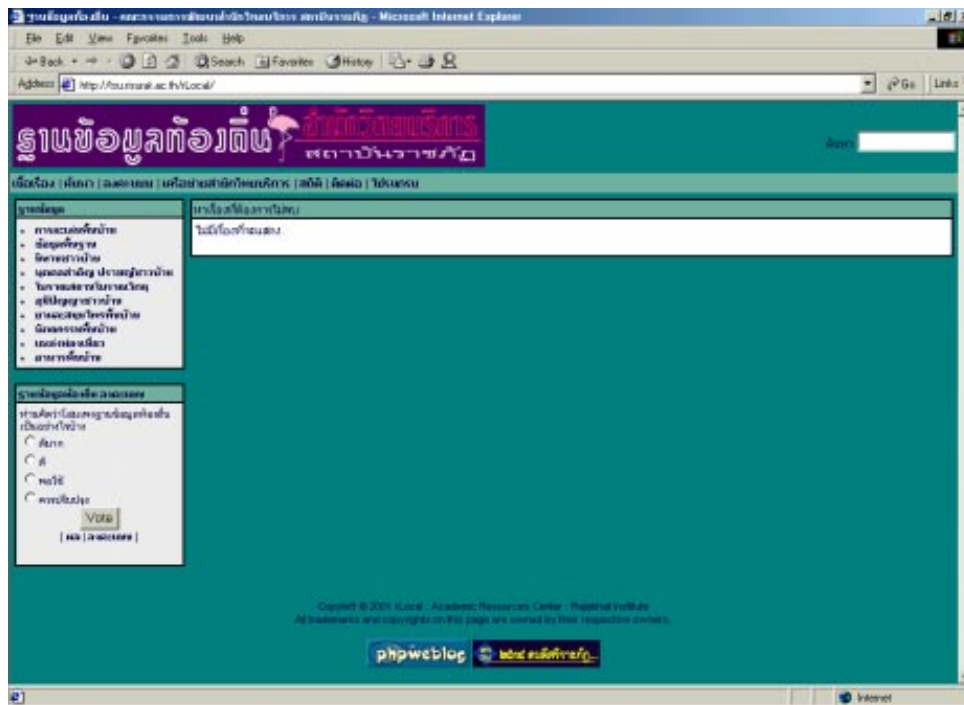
ฐานข้อมูลท้องถิ่น - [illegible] - Microsoft Internet Explorer

File Edit View Favorites Tools Help

Back Search Favorites History

Address http://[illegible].ac.th/xLocal/

Go Links

ฐานข้อมูลท้องถิ่น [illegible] สถาบันราชภัฏ

ค้นหา

เรื่องหลัก | ค้นหา | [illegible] | เครือข่ายสำนักวิทยบริการ | สถิติ | ติดต่อ | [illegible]

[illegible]

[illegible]
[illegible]
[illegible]
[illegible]
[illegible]
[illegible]
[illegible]
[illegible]
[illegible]
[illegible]

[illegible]

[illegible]

ไม่มีเรื่องที่จะแสดง

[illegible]

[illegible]

ดีมาก

ดี

พอใช้

ควรปรับปรุง

Vote

[ ผล | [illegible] ]

Copyright © 2001 xLocal : Academic Resources Center : Rajabhat Institute
All trademarks and copyrights on this page are owned by their respective owners.

phpweblog

Internet